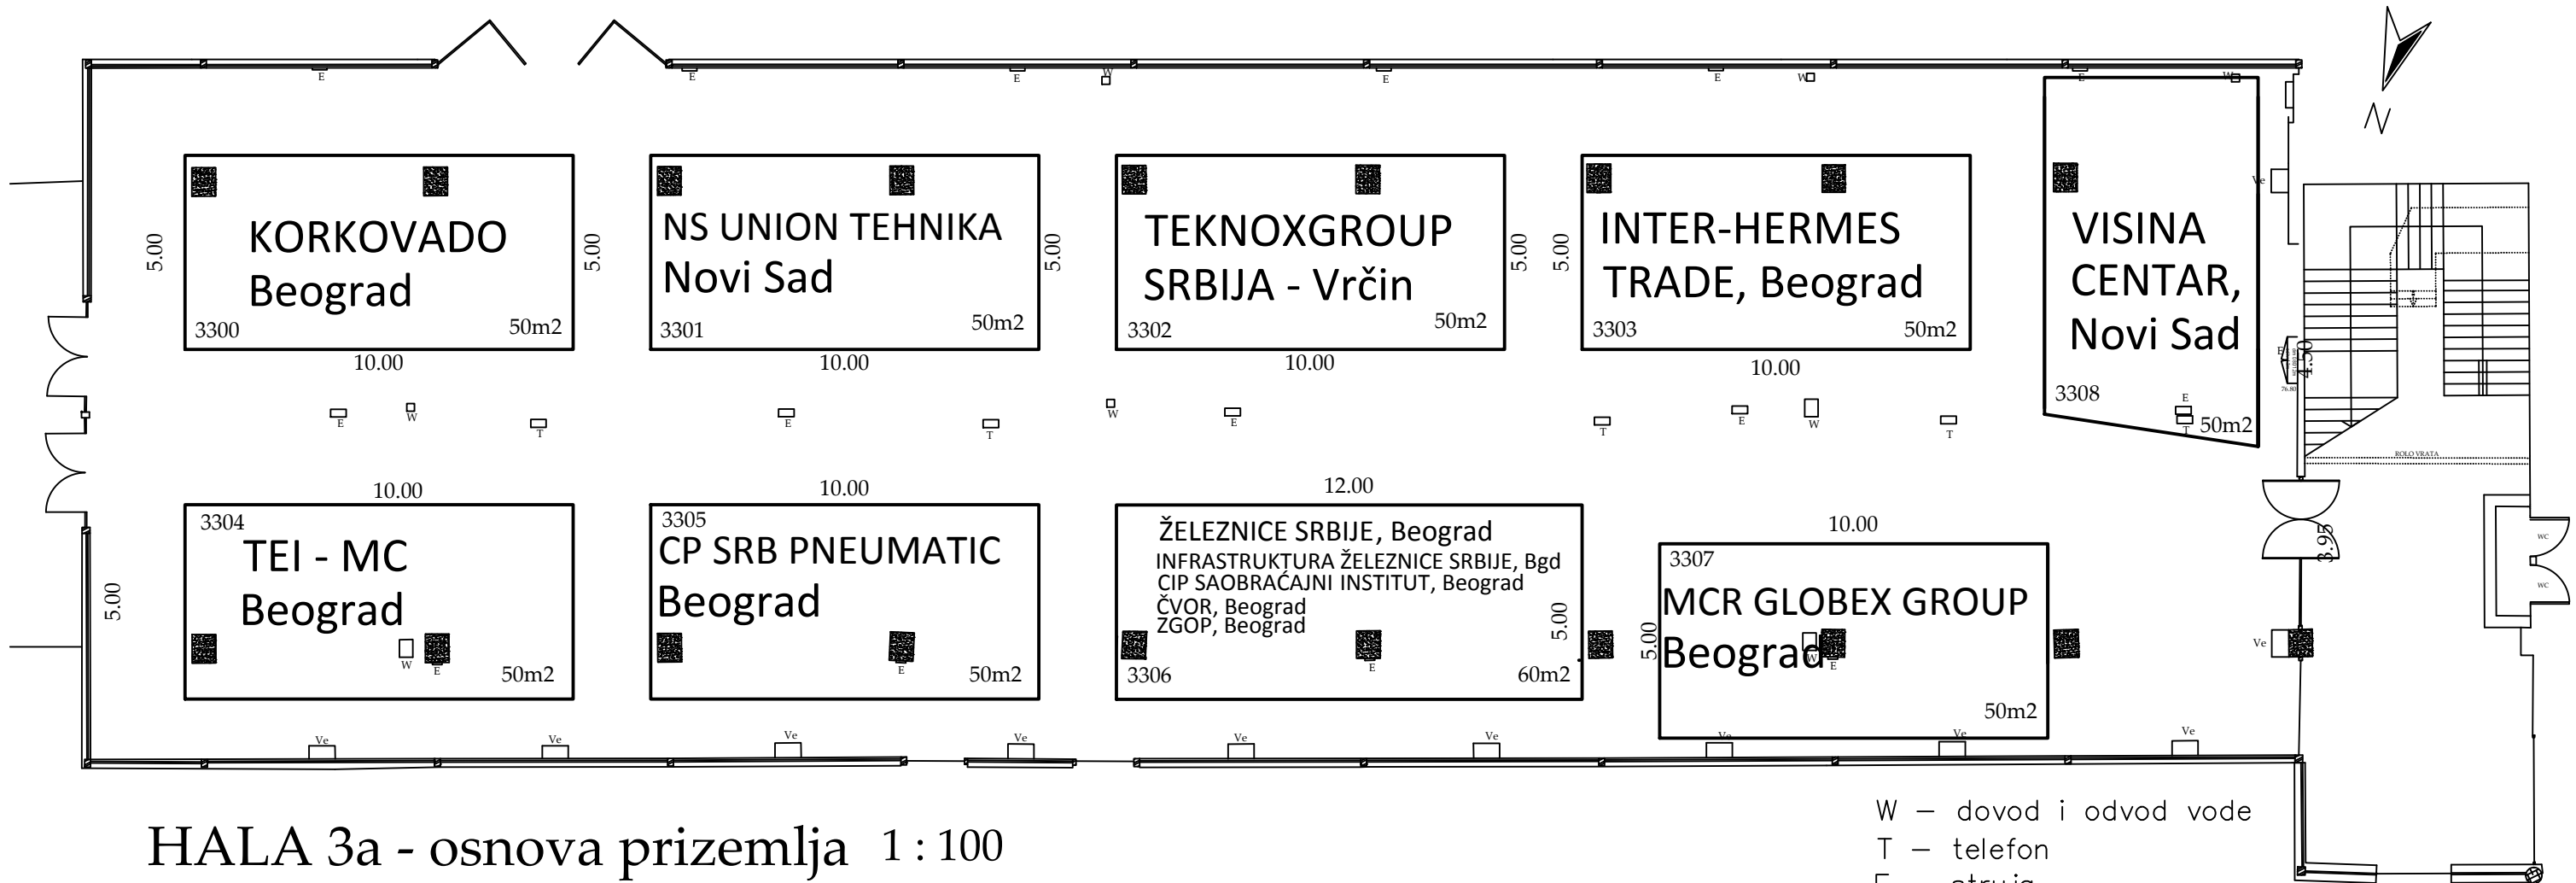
N

E E E W E E W

5.00
KORKOVADO
Beograd
3300 50m2
10.00

5.00
NS UNION TEHNIKA
Novi Sad
3301 50m2
10.00

5.00
TEKNOXGROUP
SRBIJA - Vrčin
3302 50m2
10.00

5.00
5.00
INTER-HERMES
TRADE, Beograd
3303 50m2
10.00

VISINA
CENTAR,
Novi Sad
3308
E
50m2

Ve
4.50
ROLO VRATA

E W T E T W E T E W T

10.00
3304
TEI - MC
Beograd
W E
50m2

5.00

10.00
3305
CP SRB PNEUMATIC
Beograd
E
50m2

12.00
ŽELEZNICE SRBIJE, Beograd
INFRASTRUKTURA ŽELEZNICE SRBIJE, Bgd
CIP SAOBRAĆAJNI INSTITUT, Beograd
ČVOR, Beograd
ZGOP, Beograd
5.00
E
3306 60m2

10.00
3307
MCR GLOBEX GROUP
5.00
Beograd
W E
50m2

3.95
Ve
WC
WC

Ve Ve Ve Ve Ve Ve Ve Ve Ve

HALA 3a - osnova prizemlja 1 : 100

W – dovod i odvod vode
T – telefon
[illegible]